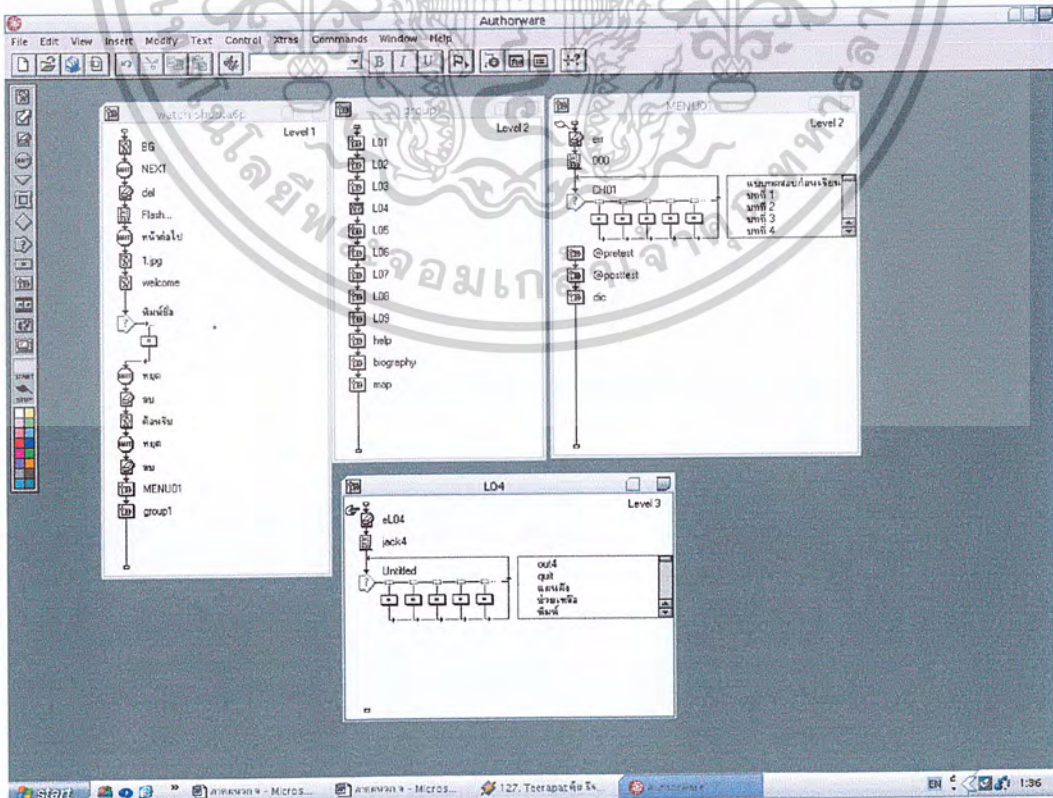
Authorware

File Edit View Insert Modify Text Control Xtras Commands Window Help

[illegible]
Level 1
BG
NEXT
del
Flash...
หน้าต่อไป
1.jpg
welcome
พิมพ์ชื่อ
หยุด
ลบ
ต้อนรับ
หยุด
ลบ
MENU01
group1

group1
Level 2
L01
L02
L03
L04
L05
L06
L07
L08
L09
help
biography
map

MENU01
Level 2
en
000
CH01
แบบทดสอบก่อนเรียน
บทที่ 1
บทที่ 2
บทที่ 3
บทที่ 4
@pretest
@posttest
dic

L04
Level 3
eL04
jack4
Untitled
out4
quit
แผนผัง
ผู้จัดทำ
พิมพ์

start
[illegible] - Micros...
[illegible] - Micros...
127. Teerapat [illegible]
Authorware
EN 1:36